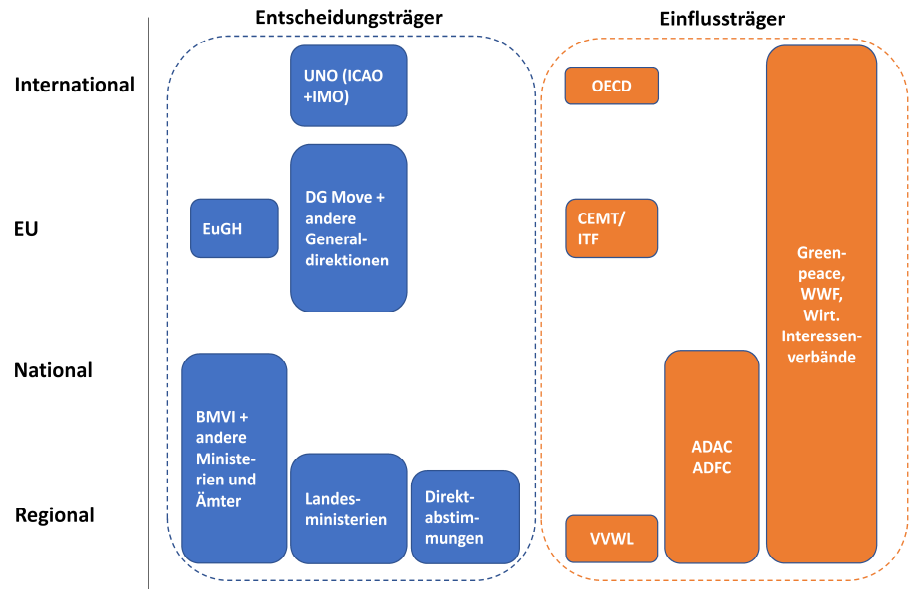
Entscheidungsträger

Einflussträger

International

EU

National

Regional

UNO (ICAO +IMO)

EuGH

DG Move + andere Generaldirektionen

BMVI + andere Ministerien und Ämter

Landesministerien

Direktabstimmungen

OECD

CEMT/ ITF

VVWL

ADAC ADFC

Greenpeace, WWF, Wirt. Interessenverbände